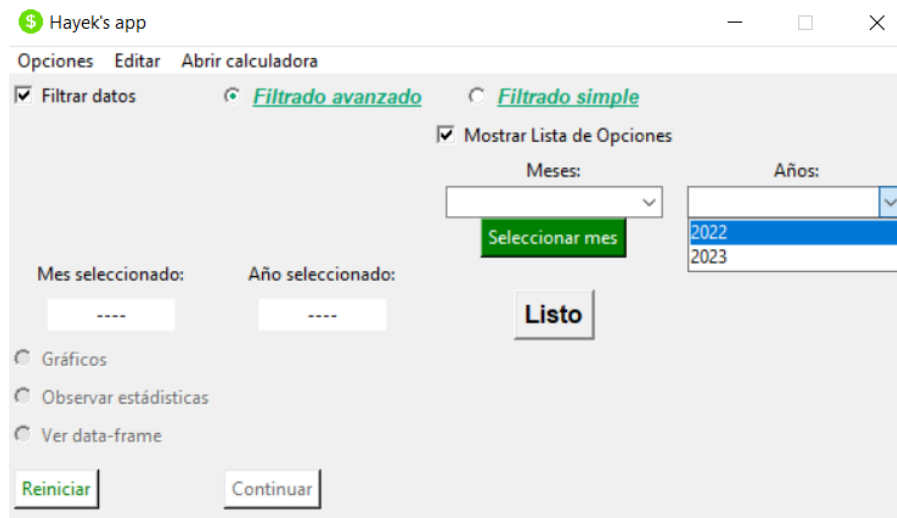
Hayek's app

Opciones Editar Abrir calculadora

Filtrar datos

Filtrado avanzado

Filtrado simple

Mostrar Lista de Opciones

Meses:

Años:

2022

2023

Seleccionar mes

Mes seleccionado:

----

Año seleccionado:

----

Listo

Gráficos

Observar estádisticas

Ver data-frame

Reiniciar

Continuar